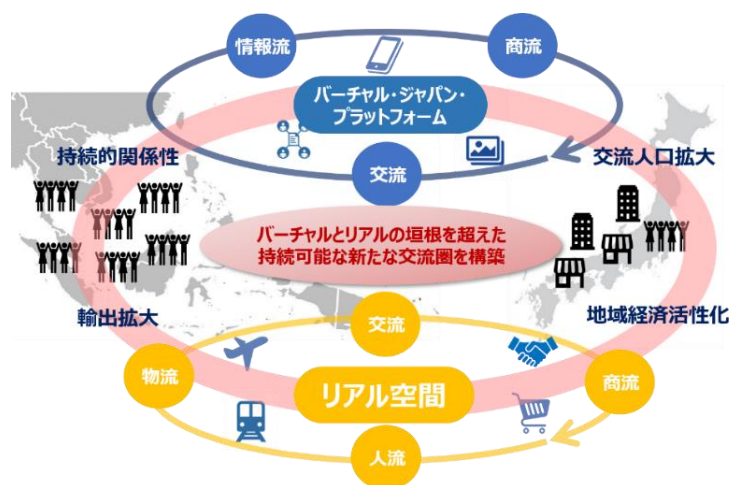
情報流

商流

バーチャル・ジャパン・プラットフォーム

交流

持続的関係性

交流人口拡大

バーチャルとリアルの垣根を超えた持続可能な新たな交流圏を構築

輸出拡大

地域経済活性化

交流

物流

リアル空間

商流

人流